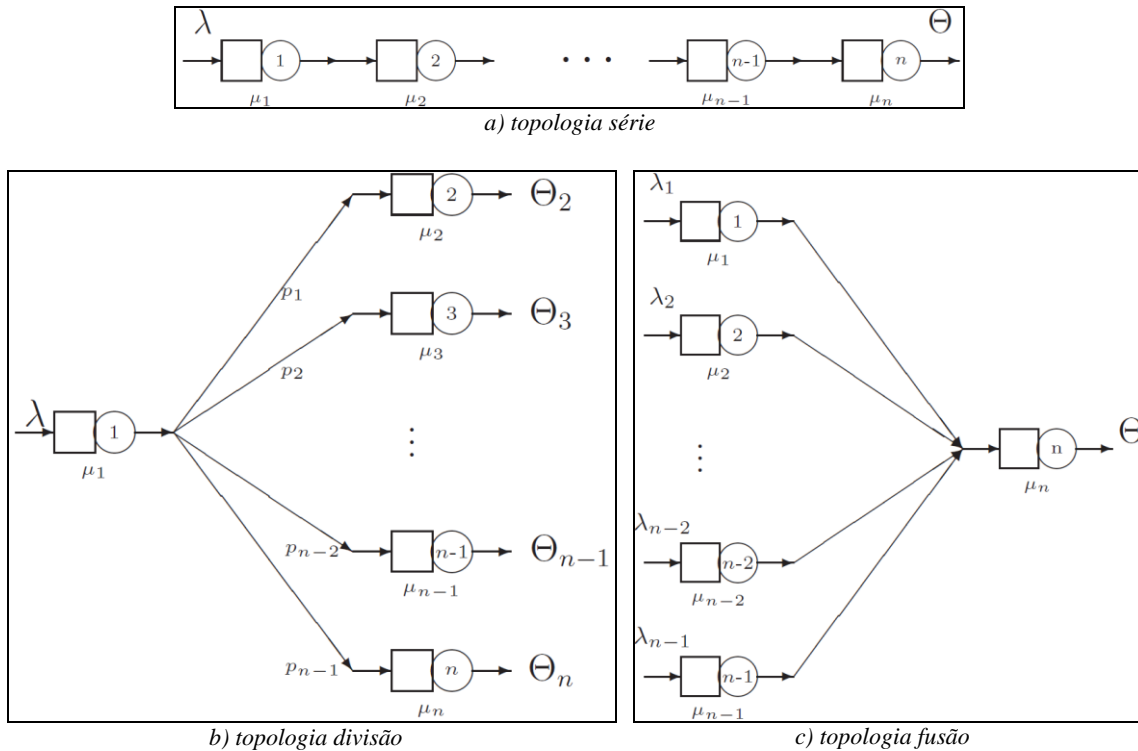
$\lambda$ $\Theta$

1 2 $\cdots$ $n$-1 $n$

$\mu_1$ $\mu_2$ $\mu_{n-1}$ $\mu_n$

a) topologia série

$\lambda$ 1 $\mu_1$

$p_1$ $p_2$ $p_{n-2}$ $p_{n-1}$

2 $\Theta_2$ $\mu_2$

3 $\Theta_3$ $\mu_3$

$\vdots$

$n$-1 $\Theta_{n-1}$ $\mu_{n-1}$

$n$ $\Theta_n$ $\mu_n$

b) topologia divisão

$\lambda_1$ 1 $\mu_1$

$\lambda_2$ 2 $\mu_2$

$\vdots$

$\lambda_{n-2}$ $n$-2 $\mu_{n-2}$

$\lambda_{n-1}$ $n$-1 $\mu_{n-1}$

n $\mu_n$ $\Theta$

c) topologia fusão